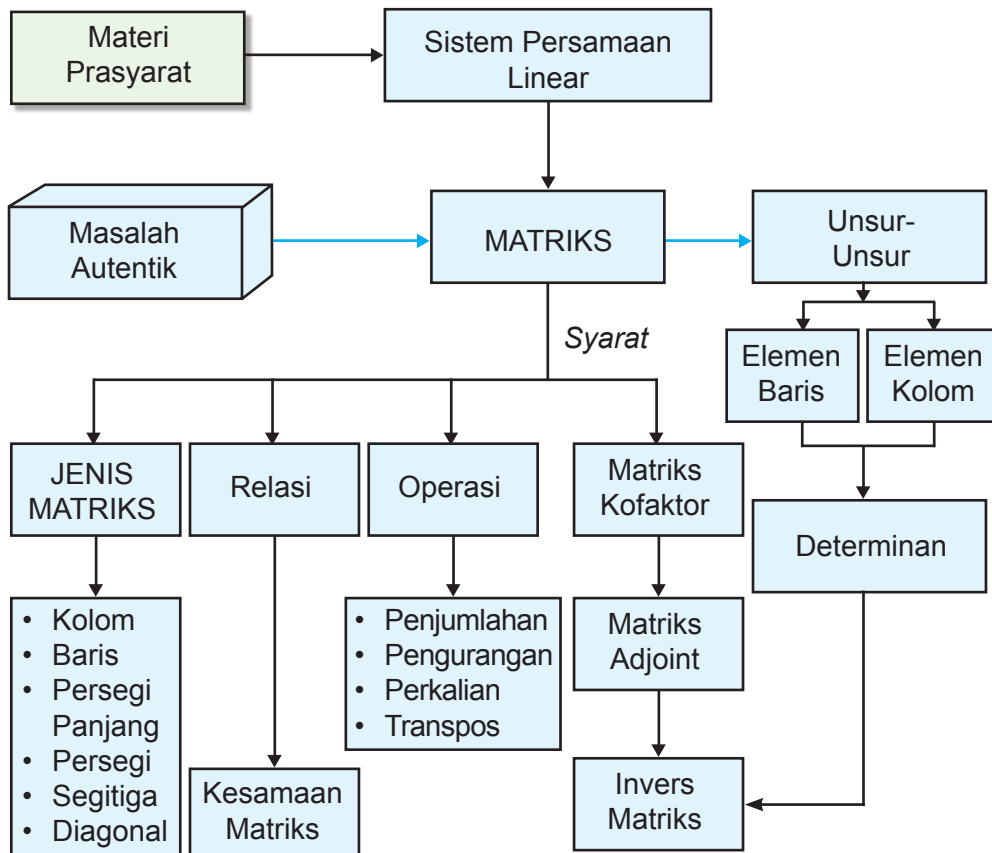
Materi Prasyarat

Sistem Persamaan Linear

Masalah Autentik

MATRIKS

Unsur-Unsur

*Syarat*

Elemen Baris

Elemen Kolom

JENIS MATRIKS

Relasi

Operasi

Matriks Kofaktor

Determinan

- Kolom
- Baris
- Persegi Panjang
- Persegi
- Segitiga
- Diagonal

- Penjumlahan
- Pengurangan
- Perkalian
- Transpos

Matriks Adjoint

Kesamaan Matriks

Invers Matriks